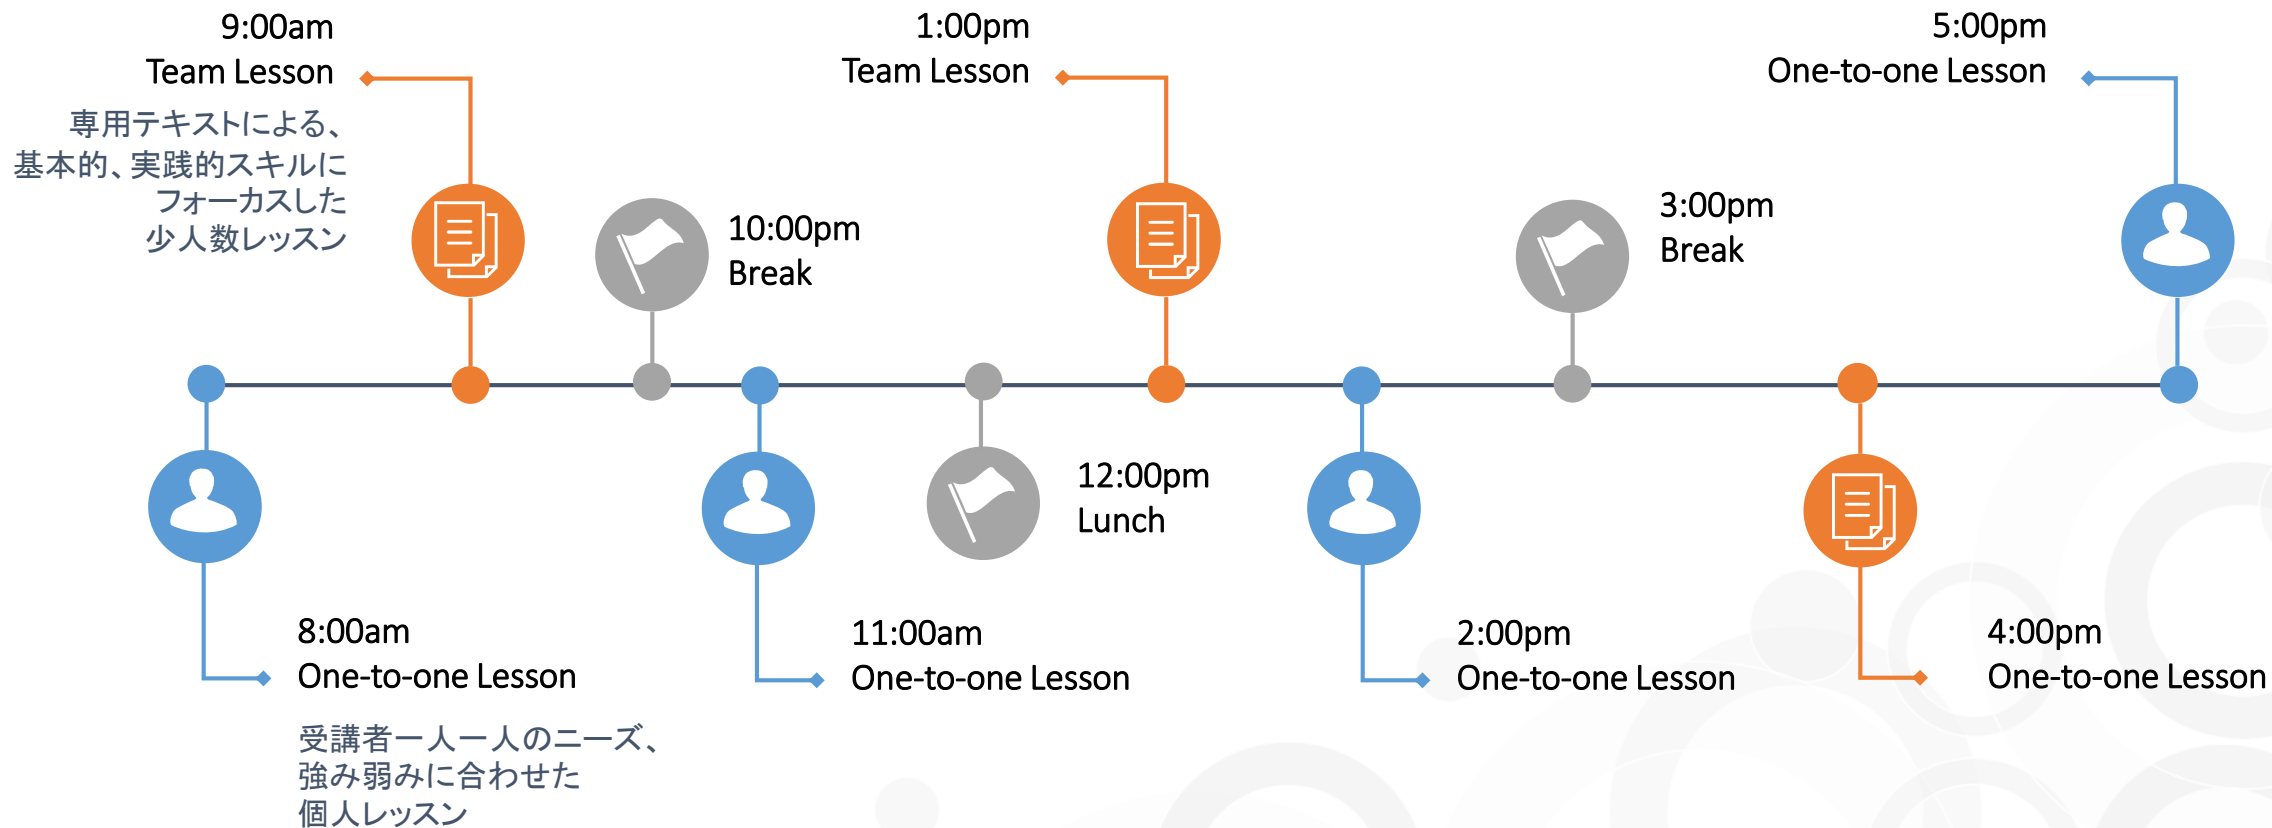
9:00am
Team Lesson

専用テキストによる、基本的、実践的スキルにフォーカスした少人数レッスン

10:00pm
Break

1:00pm
Team Lesson

3:00pm
Break

5:00pm
One-to-one Lesson

8:00am
One-to-one Lesson

受講者一人一人のニーズ、強み弱みに合わせた個人レッスン

11:00am
One-to-one Lesson

12:00pm
Lunch

2:00pm
One-to-one Lesson

4:00pm
One-to-one Lesson